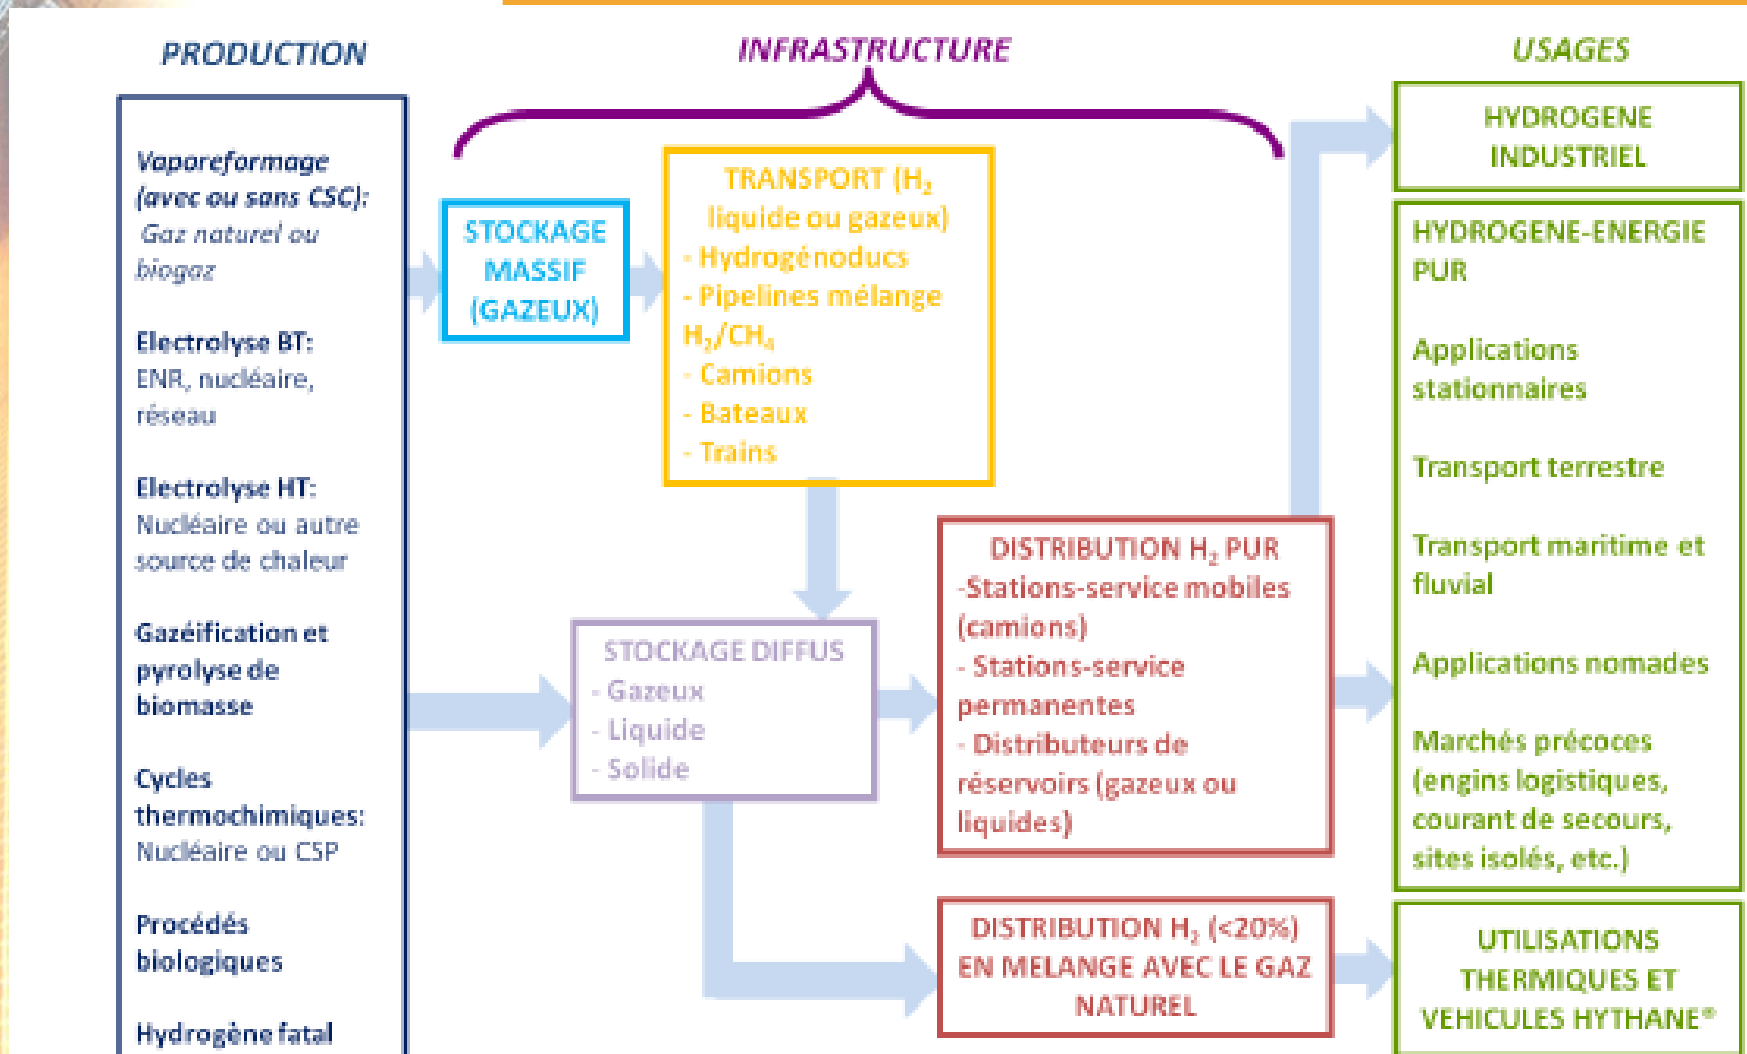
PRODUCTION

INFRASTRUCTURE

USAGES

Vaporeformage (avec ou sans CSC): Gaz naturel ou biogaz

Electrolyse BT: ENR, nucléaire, réseau

Electrolyse HT: Nucléaire ou autre source de chaleur

Gazéification et pyrolyse de biomasse

Cycles thermochimiques: Nucléaire ou CSP

Procédés biologiques

Hydrogène fatal

STOCKAGE MASSIF (GAZEUX)

TRANSPORT ($H_2$ liquide ou gazeux)
- Hydrogénoducs
- Pipelines mélange $H_2/CH_4$
- Camions
- Bateaux
- Trains

STOCKAGE DIFFUS
- Gazeux
- Liquide
- Solide

DISTRIBUTION $H_2$ PUR
-Stations-service mobiles (camions)
- Stations-service permanentes
- Distributeurs de réservoirs (gazeux ou liquides)

DISTRIBUTION $H_2$ (<20%) EN MELANGE AVEC LE GAZ NATUREL

HYDROGENE INDUSTRIEL

HYDROGENE-ENERGIE PUR

Applications stationnaires

Transport terrestre

Transport maritime et fluvial

Applications nomades

Marchés précoces (engins logistiques, courant de secours, sites isolés, etc.)

UTILISATIONS THERMIQUES ET VEHICULES HYTHANE®